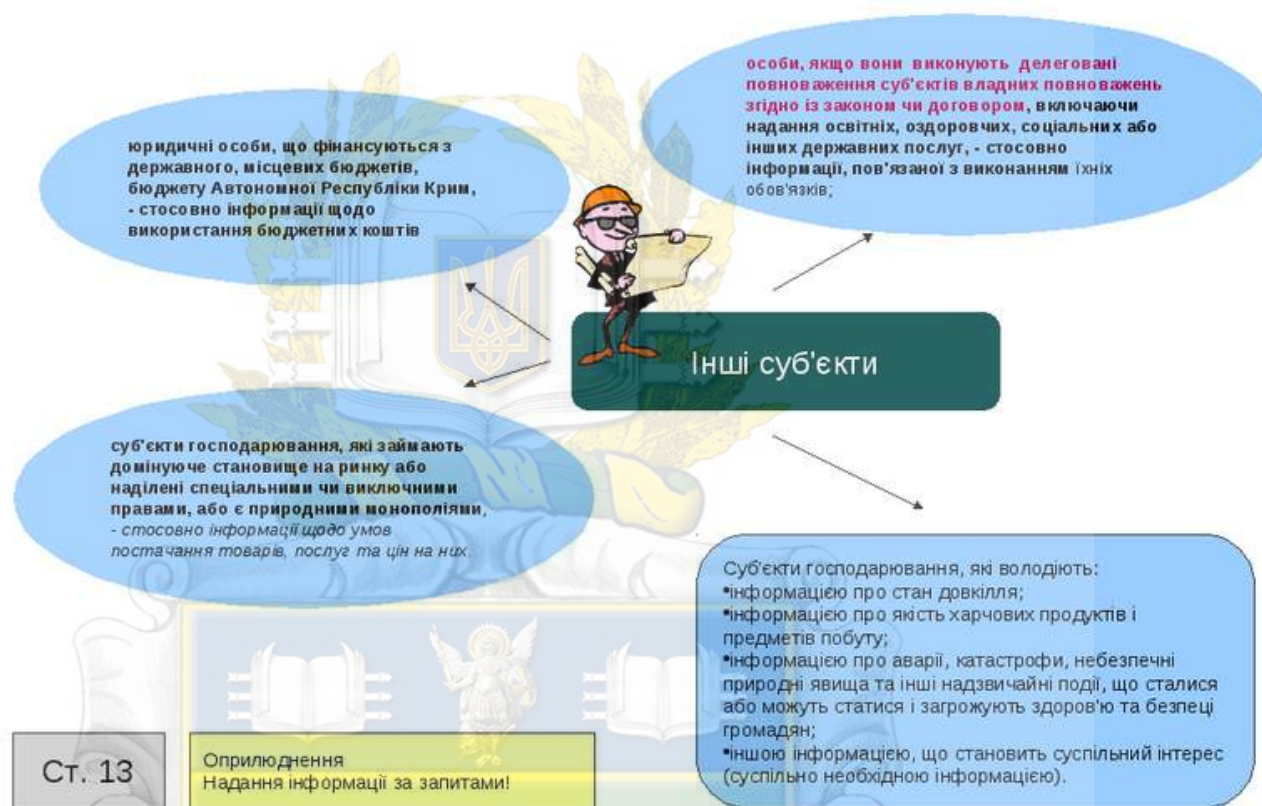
особи, якщо вони виконують делеговані повноваження суб'єктів владних повноважень згідно із законом чи договором, включаючи надання освітніх, оздоровчих, соціальних або інших державних послуг, - стосовно інформації, пов'язаної з виконанням їхніх обов'язків;

юридичні особи, що фінансуються з державного, місцевих бюджетів, бюджету Автономної Республіки Крим, - стосовно інформації щодо використання бюджетних коштів

Інші суб'єкти

суб'єкти господарювання, які займають домінуюче становище на ринку або наділені спеціальними чи виключними правами, або є природними монополіями, - стосовно інформації щодо умов постачання товарів, послуг та цін на них.

Суб'єкти господарювання, які володіють:
•інформацією про стан довкілля;
•інформацією про якість харчових продуктів і предметів побуту;
•інформацією про аварії, катастрофи, небезпечні природні явища та інші надзвичайні події, що сталися або можуть статися і загрожують здоров'ю та безпеці громадян;
•іншою інформацією, що становить суспільний інтерес (суспільно необхідною інформацією).

Ст. 13

Оприлюднення
Надання інформації за запитами!